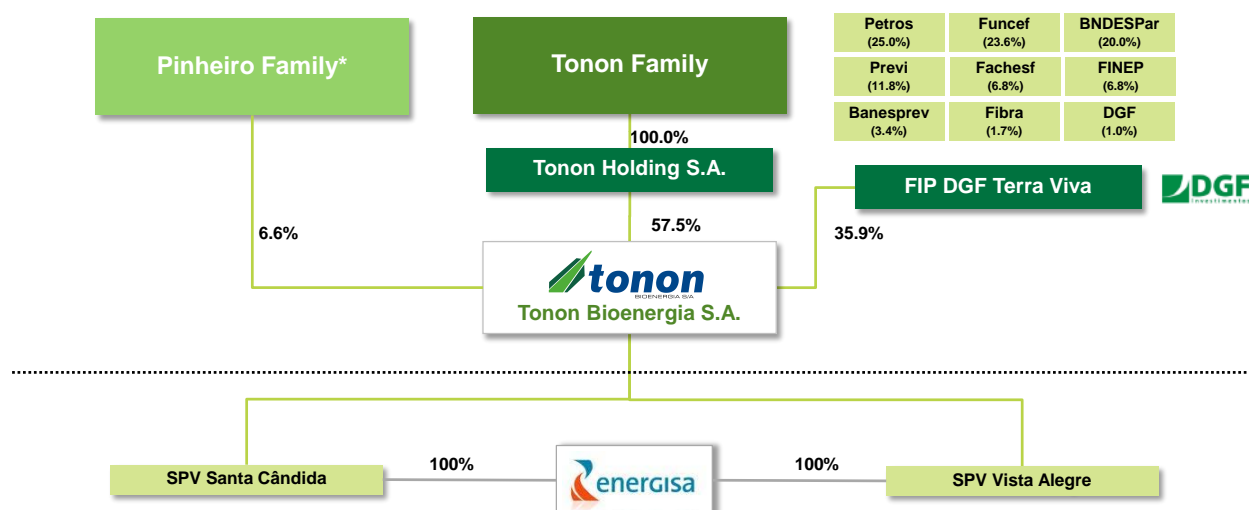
Pinheiro Family*

Tonon Family

| Petros (25.0%) | Funcef (23.6%) | BNDESPar (20.0%) |
|---|---|---|
| Previ (11.8%) | Fachesf (6.8%) | FINEP (6.8%) |
| Banesprev (3.4%) | Fibra (1.7%) | DGF (1.0%) |

100.0%

Tonon Holding S.A.

FIP DGF Terra Viva

DGF Investimentos

6.6%

57.5%

35.9%

tonon BIOENERGIA S.A.

Tonon Bioenergia S.A.

SPV Santa Cândida

100%

energisa

100%

SPV Vista Alegre